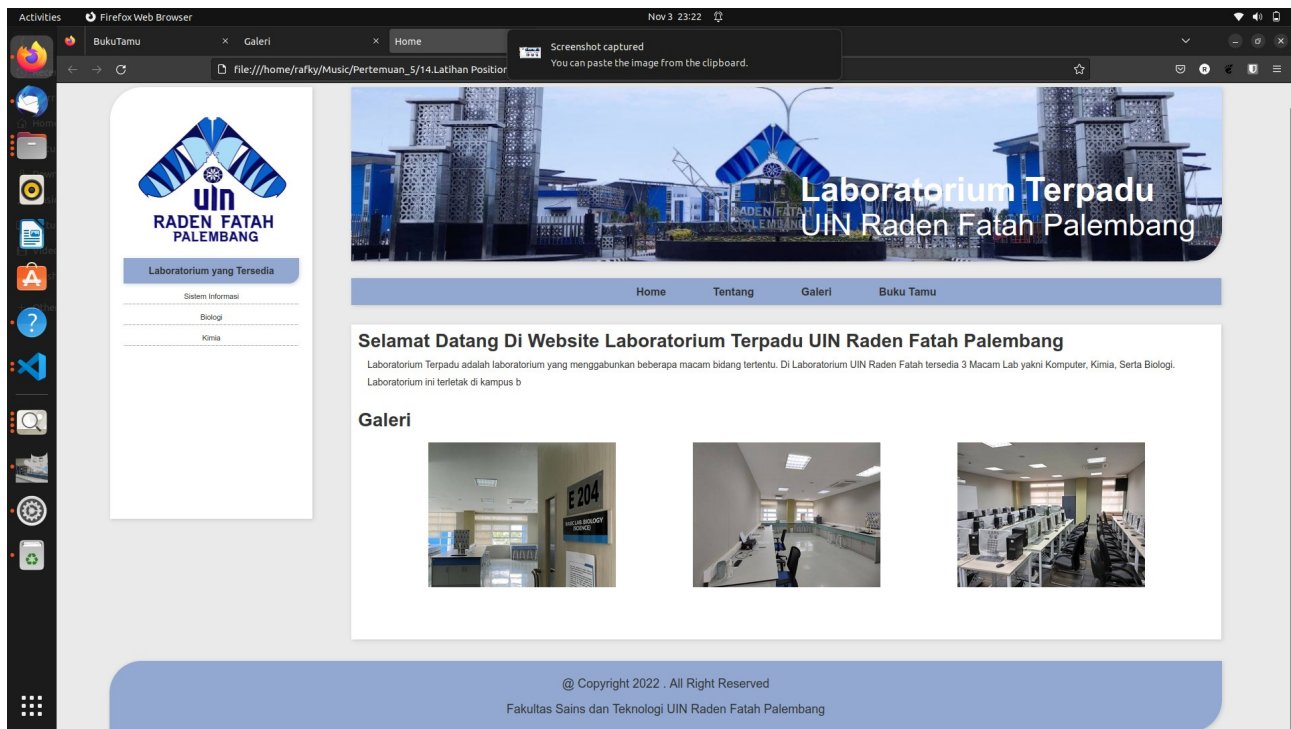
Activities Firefox Web Browser Nov 3 23:22

BukuTamu × Galeri × Home

Screenshot captured
You can paste the image from the clipboard.

file:///home/rafky/Music/Pertemuan_5/14.Latihan Position

UIN
RADEN FATAH
PALEMBANG

Laboratorium yang Tersedia

Sistem Informasi

Biologi

Kimia

Laboratorium Terpadu
UIN Raden Fatah Palembang

Home Tentang Galeri Buku Tamu

Selamat Datang Di Website Laboratorium Terpadu UIN Raden Fatah Palembang

Laboratorium Terpadu adalah laboratorium yang menggabunkan beberapa macam bidang tertentu. Di Laboratorium UIN Raden Fatah tersedia 3 Macam Lab yakni Komputer, Kimia, Serta Biologi. Laboratorium ini terletak di kampus b

Galeri

E 204

@ Copyright 2022 . All Right Reserved

Fakultas Sains dan Teknologi UIN Raden Fatah Palembang